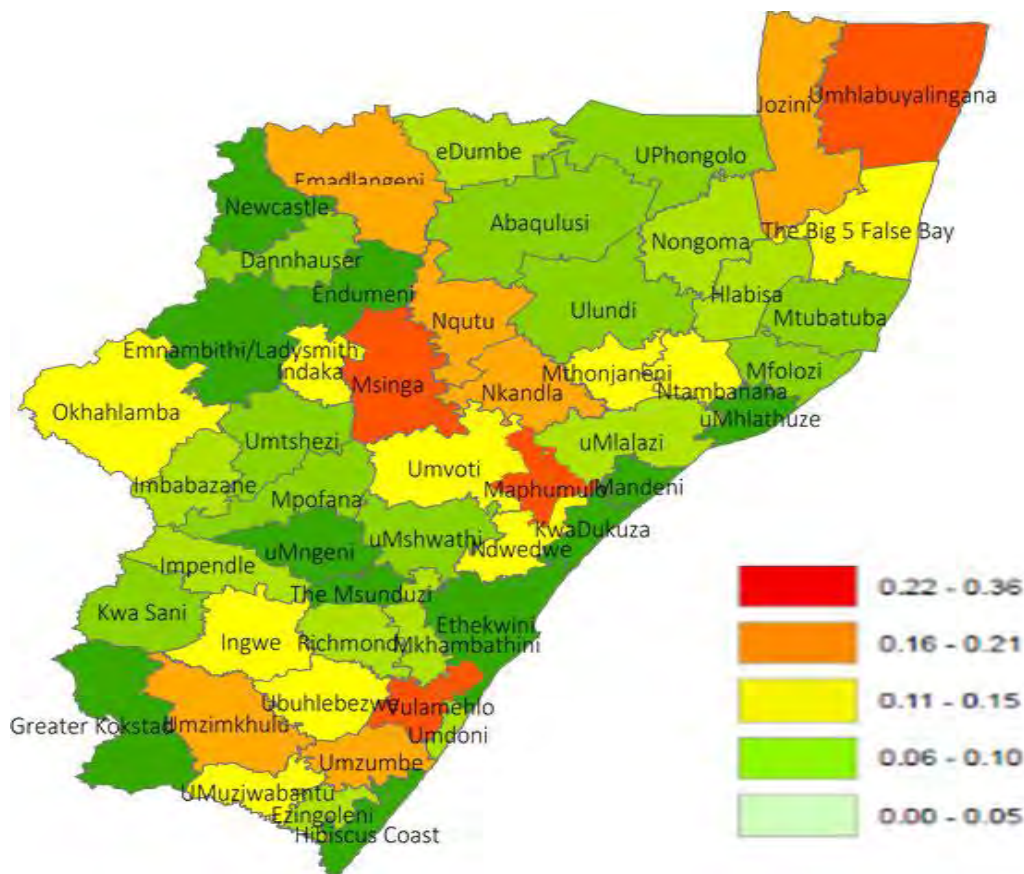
Jozini
Umhlabuyalingana
eDumbe
UPhongolo
Emadlangeni
Newcastle
Abaqulusi
Nongoma
The Big 5 False Bay
Dannhauser
Endumeni
Hlabisa
Nqutu
Ulundi
Mtubatuba
Emnambithi/Ladysmith
Indaka
Msinga
Mthonjaneni
Mfolozi
Nkandla
Ntambanana
Okhahlamba
uMhlathuze
Umtshezi
uMlalazi
Umvoti
Imbabazane
Maphumulo
Mandeni
Mpofana
KwaDukuza
uMshwathi
uMngeni
Ndwedwe
Impendle
The Msunduzi
Kwa Sani
Ethekwini
Ingwe
Richmond
Mkhambathini
Ubuhlebezwe
Vulamehlo
Greater Kokstad
Umzimkhulu
Umdoni
Umzumbe
UMuziwabantu
Ezingoleni
Hibiscus Coast

0.22 - 0.36
0.16 - 0.21
0.11 - 0.15
0.06 - 0.10
0.00 - 0.05